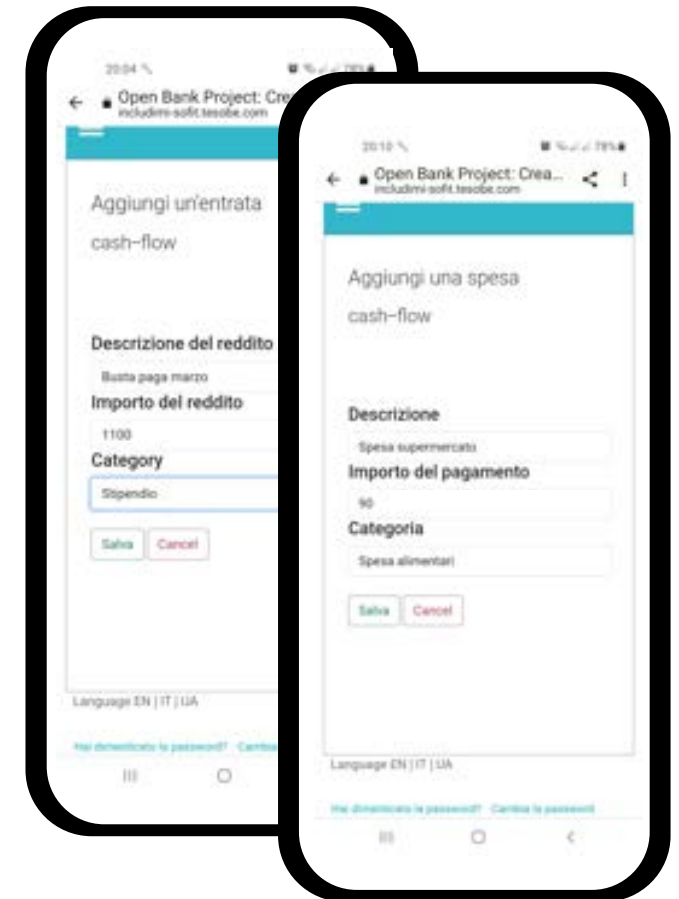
20:04

Open Bank Project: Cre
includimi-sofit.tesobe.com

Aggiungi un'entrata

cash-flow

Descrizione del reddito

Busta paga marzo

Importo del reddito

1100

Category

Stipendio

Salva Cancel

Language EN | IT | UA

Hai dimenticato la password? Cambia

20:10

Open Bank Project: Crea...
includimi-sofit.tesobe.com

Aggiungi una spesa

cash-flow

Descrizione

Spesa supermercato

Importo del pagamento

90

Categoria

Spesa alimentari

Salva Cancel

Language EN | IT | UA

Hai dimenticato la password? Cambia la password